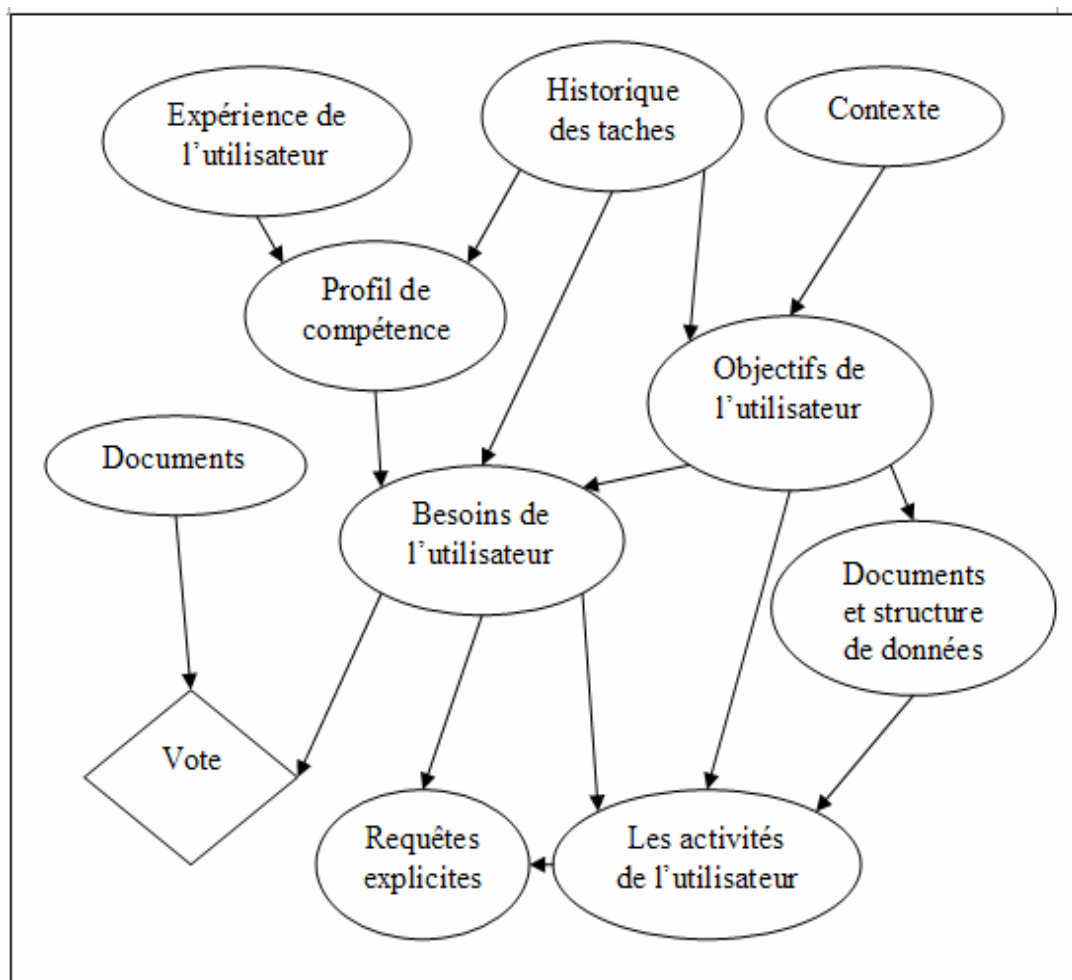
Expérience de l'utilisateur

Historique des taches

Contexte

Profil de compétence

Objectifs de l'utilisateur

Documents

Besoins de l'utilisateur

Documents et structure de données

Vote

Requêtes explicites

Les activités de l'utilisateur